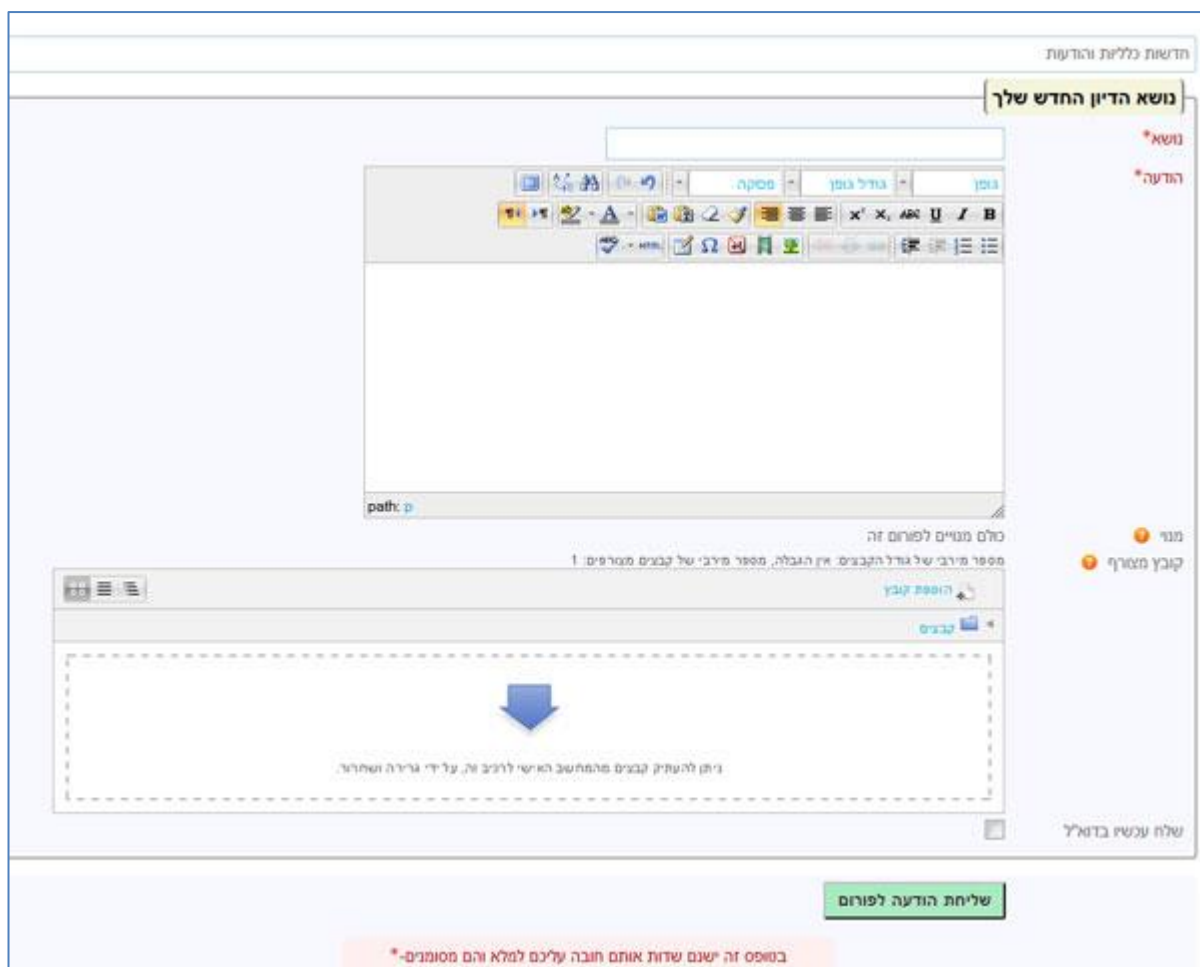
חדשות כלליות והודעות

נושא הדיון החדש שלך

נושא*

הודעה*

גופן
גודל גופן
פסקה

path: p

מנוי
כולם מנויים לפורום זה

קובץ מצורף
מספר מירבי של גודל הקבצים: אין הגבלה, מספר מירבי של קבצים מצורפים: 1

הוספת קובץ

קבצים

ניתן להעתיק קבצים מהמחשב האישי לרכיב זה, על ידי גרירה ושחרור.

שלח עכשיו בדוא"ל

שליחת הודעה לפורום

בטופס זה ישנם שדות אותם חובה עליכם למלא והם מסומנים-*